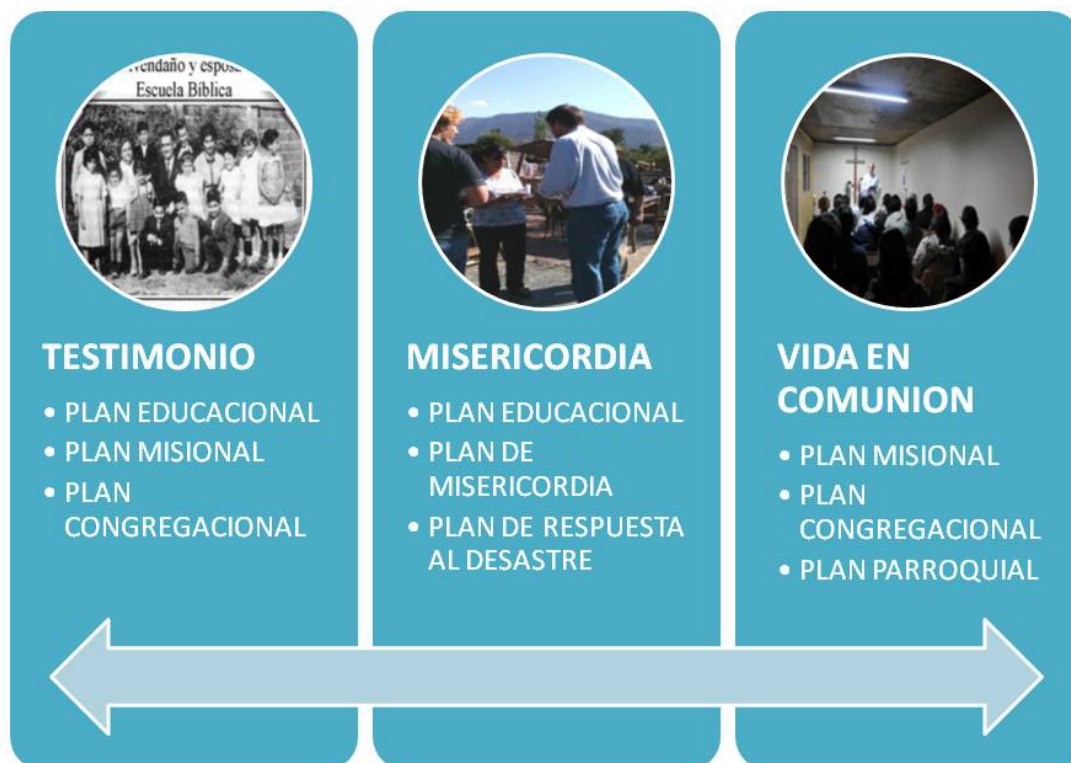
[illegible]vendaño y espos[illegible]
Escuela Biblica

TESTIMONIO
• PLAN EDUCACIONAL
• PLAN MISIONAL
• PLAN CONGREGACIONAL

MISERICORDIA
• PLAN EDUCACIONAL
• PLAN DE MISERICORDIA
• PLAN DE RESPUESTA AL DESASTRE

VIDA EN COMUNION
• PLAN MISIONAL
• PLAN CONGREGACIONAL
• PLAN PARROQUIAL